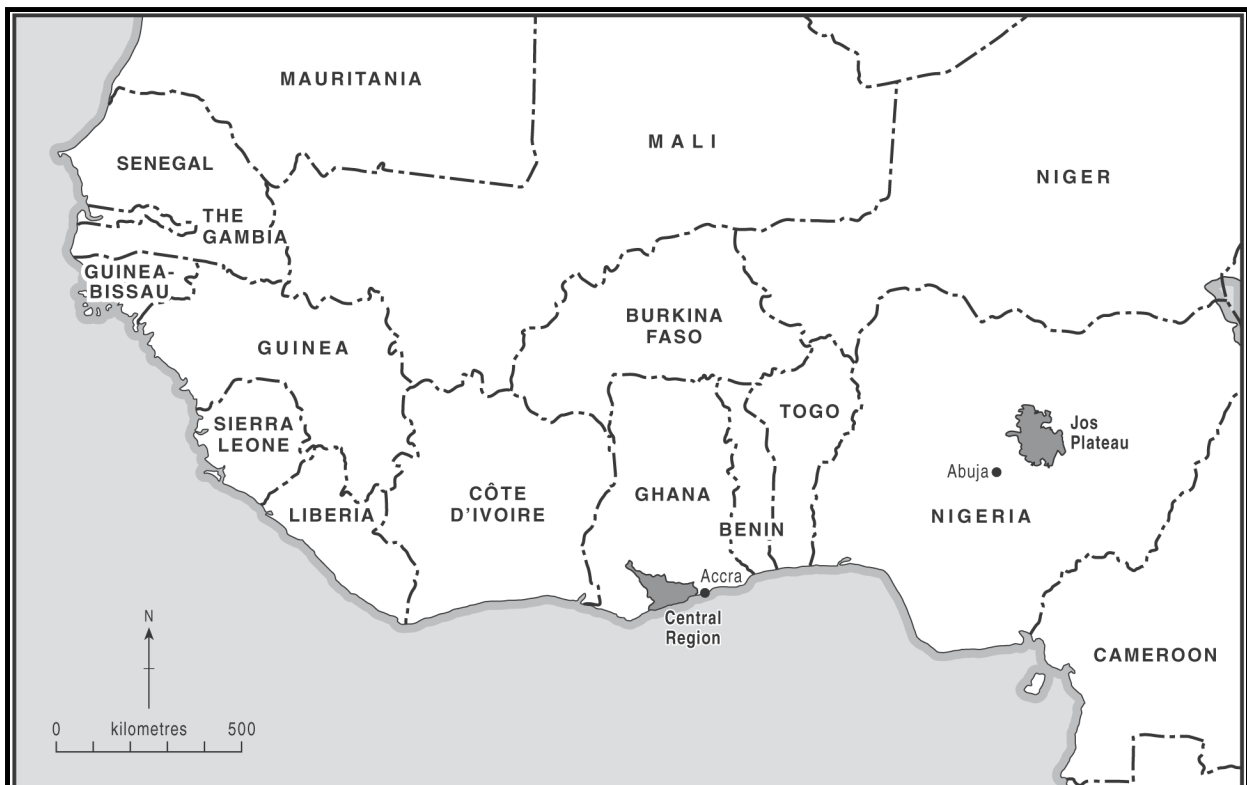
MAURITANIA

MALI

NIGER

SENEGAL

THE GAMBIA

GUINEA-BISSAU

GUINEA

BURKINA FASO

SIERRA LEONE

TOGO

Jos Plateau

Abuja

LIBERIA

CÔTE D'IVOIRE

GHANA

BENIN

NIGERIA

Accra

Central Region

CAMEROON

N

0 kilometres 500